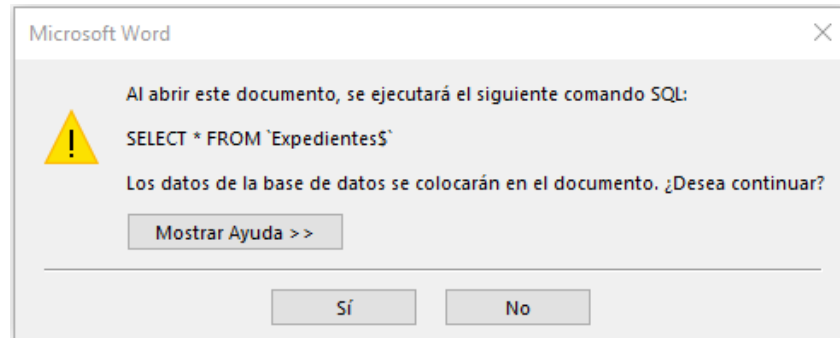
Microsoft Word

Al abrir este documento, se ejecutará el siguiente comando SQL:

SELECT * FROM `Expedientes$`

Los datos de la base de datos se colocarán en el documento. ¿Desea continuar?

Mostrar Ayuda >>

Sí

No